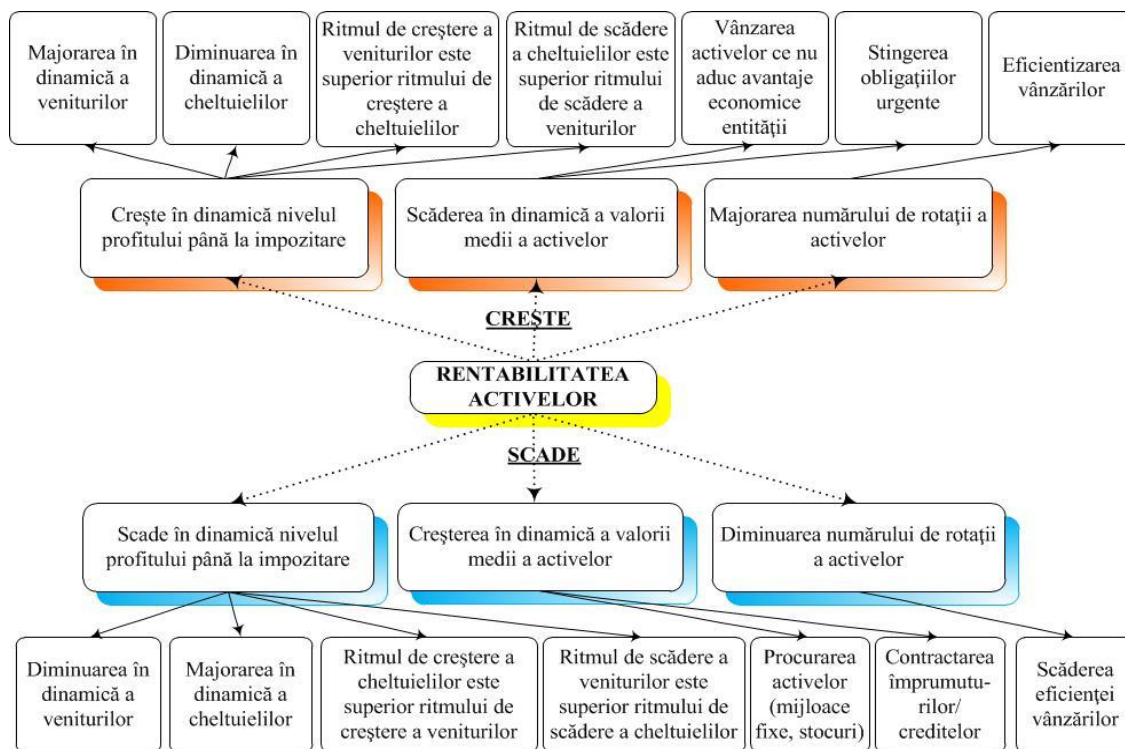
Majorarea în dinamică a veniturilor

Diminuarea în dinamică a cheltuielilor

Ritmul de creştere a veniturilor este superior ritmului de creştere a cheltuielilor

Ritmul de scădere a cheltuielilor este superior ritmului de scădere a veniturilor

Vânzarea activelor ce nu aduc avantaje economice entităţii

Stingerea obligaţiilor urgente

Eficientizarea vânzărilor

Creşte în dinamică nivelul profitului până la impozitare

Scăderea în dinamică a valorii medii a activelor

Majorarea numărului de rotaţii a activelor

CREŞTE

RENTABILITATEA ACTIVELOR

SCADE

Scade în dinamică nivelul profitului până la impozitare

Creşterea în dinamică a valorii medii a activelor

Diminuarea numărului de rotaţii a activelor

Diminuarea în dinamică a veniturilor

Majorarea în dinamică a cheltuielilor

Ritmul de creştere a cheltuielilor este superior ritmului de creştere a veniturilor

Ritmul de scădere a veniturilor este superior ritmului de scădere a cheltuielilor

Procurarea activelor (mijloace fixe, stocuri)

Contractarea împrumuturilor/ creditelor

Scăderea eficienţei vânzărilor